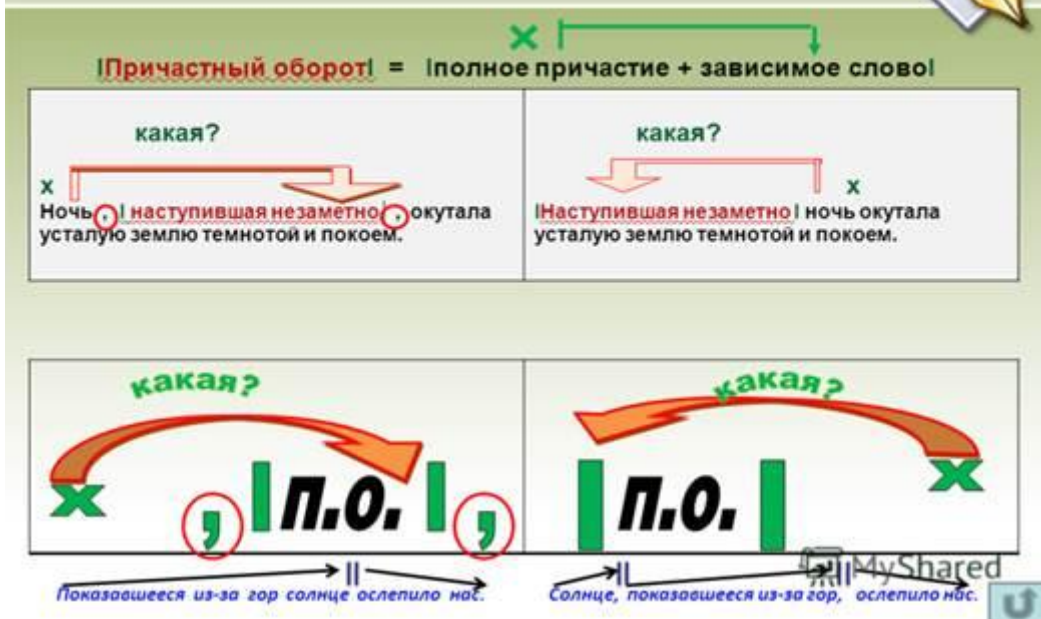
x

|Причастный оборот| = |полное причастие + зависимое слово|

какая?

x

Ночь, | наступившая незаметно |, окутала усталую землю темнотой и покоем.

какая?

x

|Наступившая незаметно | ночь окутала усталую землю темнотой и покоем.

какая?

x

, | П.О. | ,

Показавшееся из-за гор солнце ослепило нас.

какая?

| П.О. |

x

Солнце, показавшееся из-за гор, ослепило нас.

MyShared